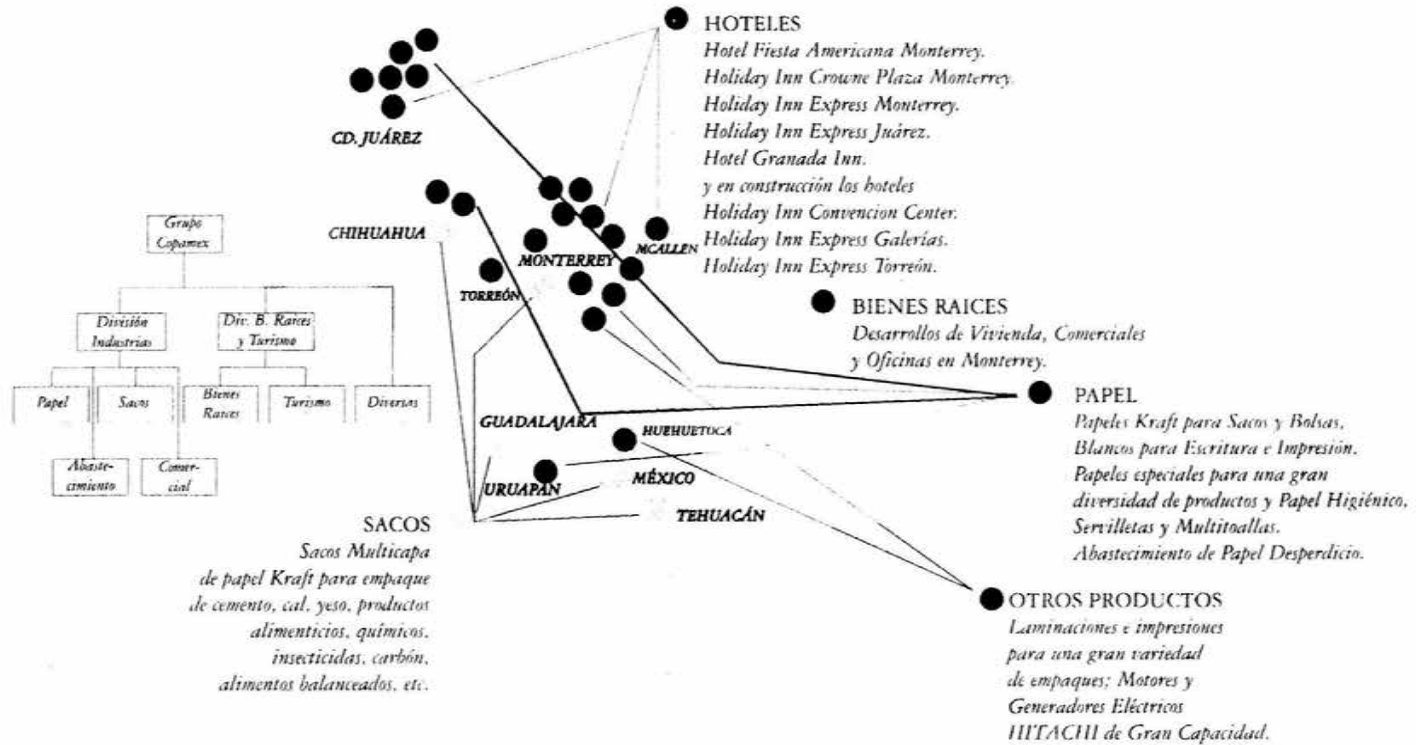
HOTELES
Hotel Fiesta Americana Monterrey.
Holiday Inn Crowne Plaza Monterrey.
Holiday Inn Express Monterrey.
Holiday Inn Express Juárez.
Hotel Granada Inn.
y en construcción los hoteles
Holiday Inn Convencion Center.
Holiday Inn Express Galerías.
Holiday Inn Express Torreón.

CD. JUÁREZ

CHIHUAHUA

MONTERREY

MCALLEN

TORREÓN

Grupo Copamex

División Industrias

Div. B. Raíces y Turismo

Papel

Sacos

Bienes Raíces

Turismo

Diversas

Abastecimiento

Comercial

BIENES RAICES
Desarrollos de Vivienda, Comerciales y Oficinas en Monterrey.

PAPEL
Papeles Kraft para Sacos y Bolsas, Blancos para Escritura e Impresión. Papeles especiales para una gran diversidad de productos y Papel Higiénico, Servilletas y Multitoallas. Abastecimiento de Papel Desperdicio.

GUADALAJARA

HUEHUETOCA

URUAPAN

MÉXICO

TEHUACÁN

SACOS
Sacos Multicapa de papel Kraft para empaque de cemento, cal, yeso, productos alimenticios, químicos, insecticidas, carbón, alimentos balanceados, etc.

OTROS PRODUCTOS
Laminaciones e impresiones para una gran variedad de empaques; Motores y Generadores Eléctricos HITACHI de Gran Capacidad.